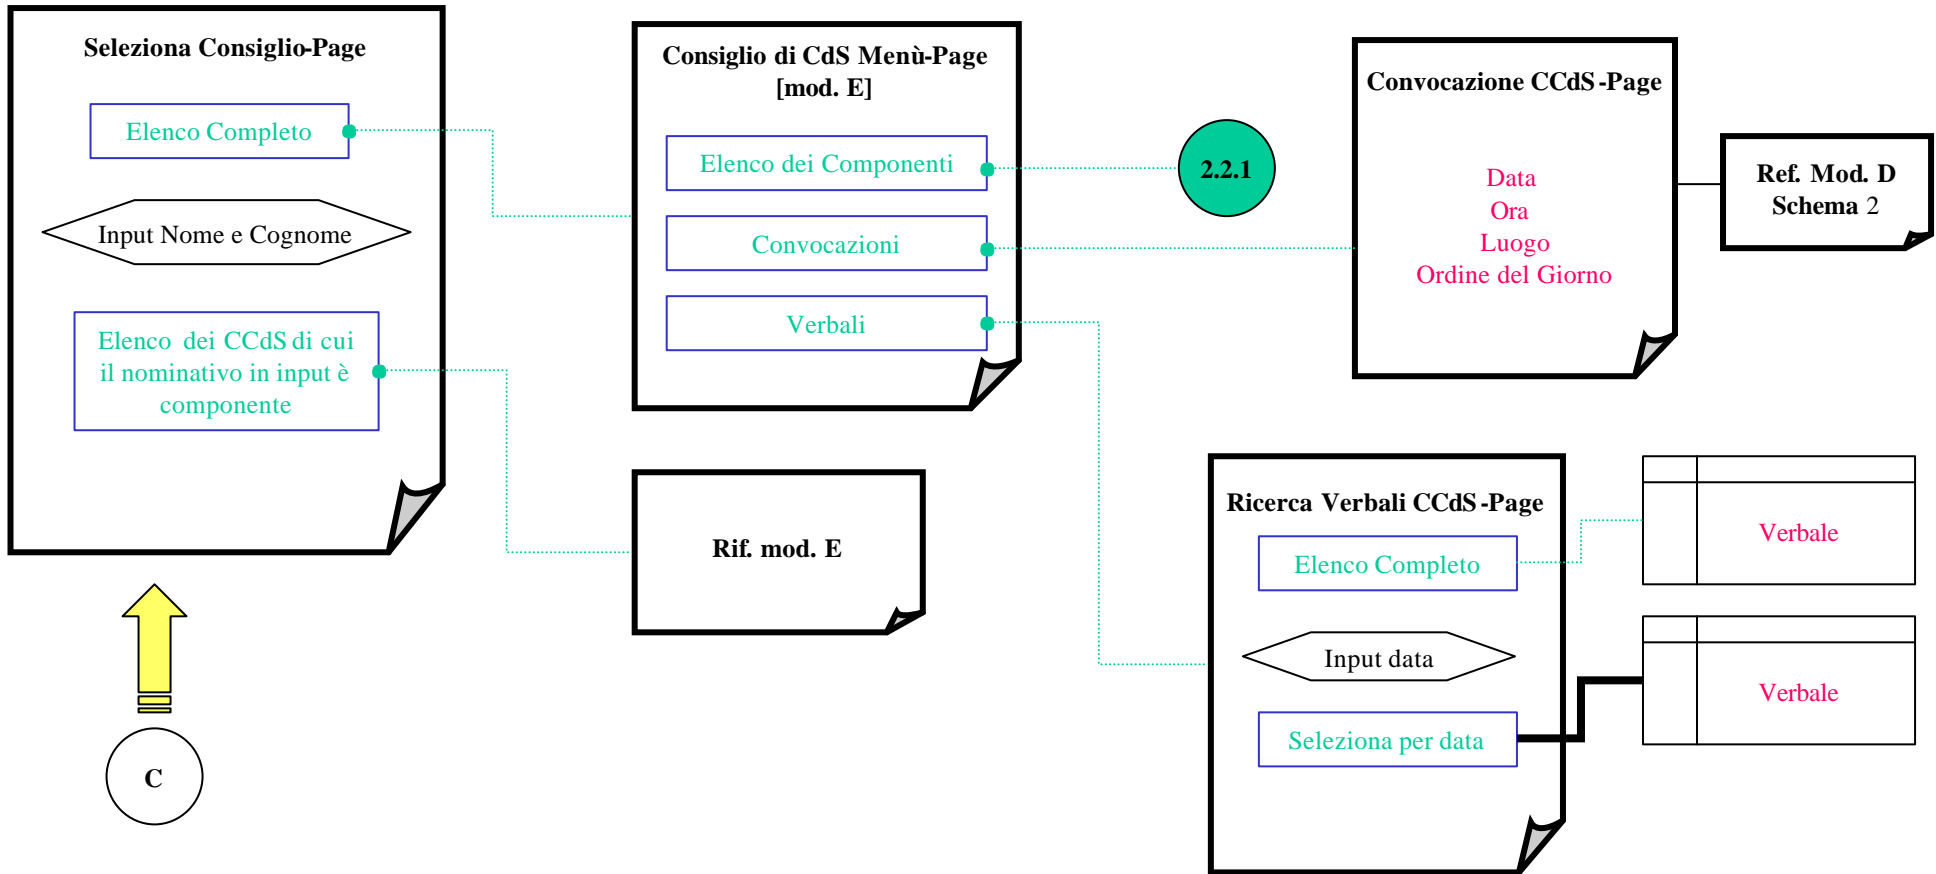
Seleziona Consiglio-Page

Elenco Completo

Input Nome e Cognome

Elenco dei CCdS di cui il nominativo in input è componente

C

Consiglio di CdS Menù-Page [mod. E]

Elenco dei Componenti

Convocazioni

Verbali

Rif. mod. E

2.2.1

Convocazione CCdS -Page

Data
Ora
Luogo
Ordine del Giorno

Ref. Mod. D Schema 2

Ricerca Verbali CCdS -Page

Elenco Completo

Input data

Seleziona per data

Verbale

Verbale